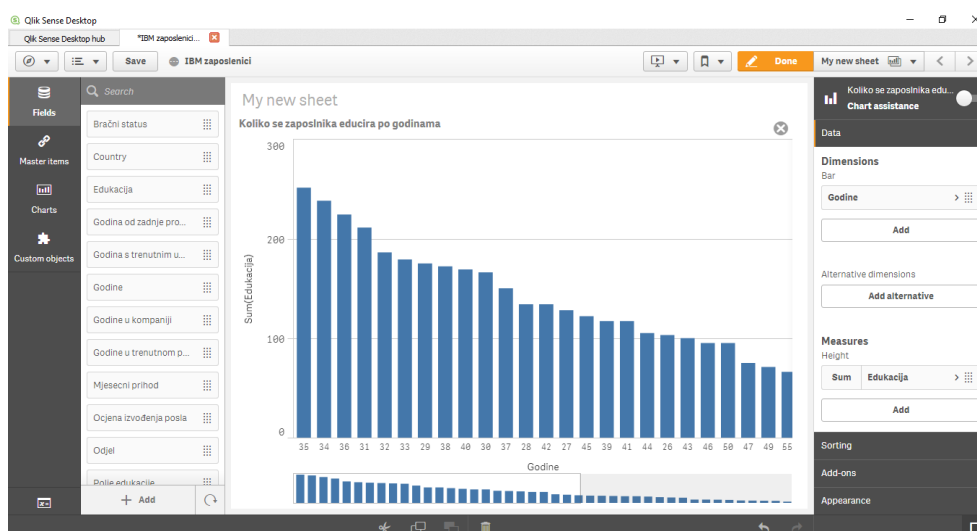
Qlik Sense Desktop

Qlik Sense Desktop hub
*IBM zaposlenici...

Save
IBM zaposlenici

Done
My new sheet

Fields
Master items
Charts
Custom objects

Search
Bračni status
Country
Edukacija
Godina od zadnje pro...
Godina s trenutnim u...
Godine
Godine u kompaniji
Godine u trenutnom p...
Mjesecni prihod
Ocjena izvođenja posla
Odjel
Polje edukacije

Add

My new sheet

Koliko se zaposlnika educira po godinama

300
200
100
0

Sum(Edukacija)

35 34 36 31 32 33 29 38 40 30 37 28 42 27 45 39 41 44 26 43 46 50 47 49 55

Godine

Koliko se zaposlnika edu...
Chart assistance

Data

Dimensions
Bar
Godine
Add

Alternative dimensions
Add alternative

Measures
Height
Sum
Edukacija
Add

Sorting
Add-ons
Appearance